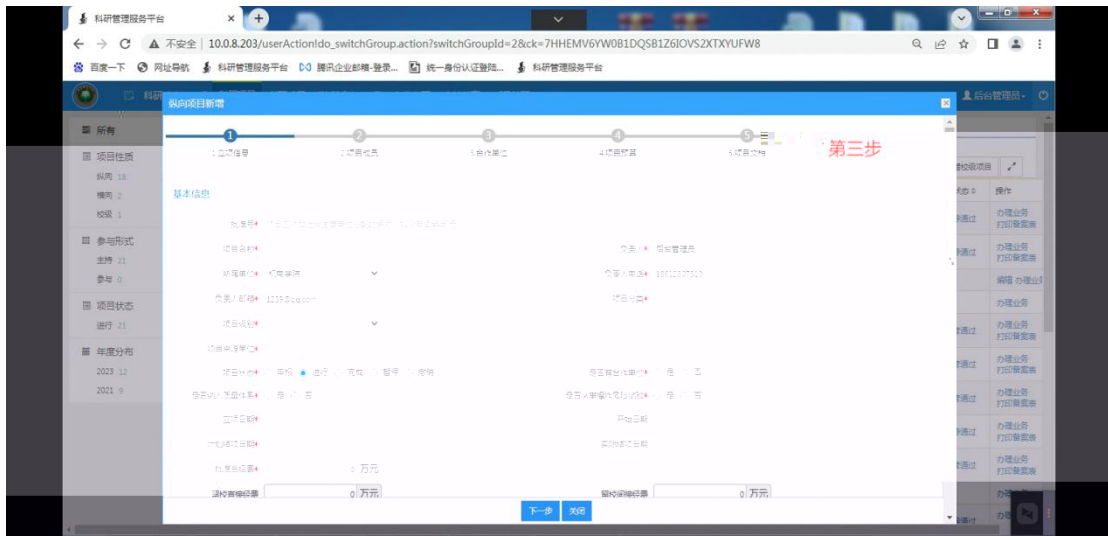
科研管理服务平台

不安全 | 10.0.8.203/userAction!do_switchGroup.action?switchGroupId=2&ck=7HHEMV6YW0B1DQSB1Z6IOVS2XTXYUFW8

百度一下 网址导航 科研管理服务平台 腾讯企业邮箱-登录... 统一身份认证登陆... 科研管理服务平台

后台管理员

所有

项目性质
纵向 13
横向 2
校级 1

参与形式
主持 21
参与 0

项目状态
进行 21

年度分布
2023 12
2021 9

纵向项目新增

1 立项信息
2 项目成员
3 合作单位
4 经费预算
5 项目文档

第三步

基本信息

批准号 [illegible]
项目名称
负责人 后台管理员
所属单位 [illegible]
负责人电话 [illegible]
负责人邮箱 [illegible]
项目级别
项目状态 申报 进行 完成 暂停 终止
是否有合作单位 是 否
立项日期
开始日期
计划结项日期
实际结项日期
批准总经费 0 万元
学校直接经费 0 万元
学校间接经费 0 万元

下一步 关闭

校级项目
状态 操作
办理业务
打印备案表
编辑 办理业务